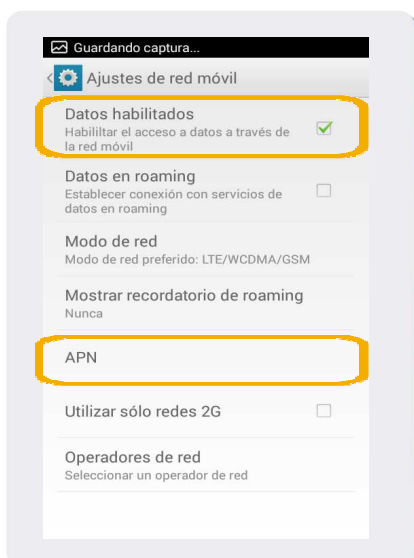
Guardando captura...

Ajustes de red móvil

Datos habilitados
Habilitar el acceso a datos a través de la red móvil

Datos en roaming
Establecer conexión con servicios de datos en roaming

Modo de red
Modo de red preferido: LTE/WCDMA/GSM

Mostrar recordatorio de roaming
Nunca

APN

Utilizar sólo redes 2G

Operadores de red
Seleccionar un operador de red